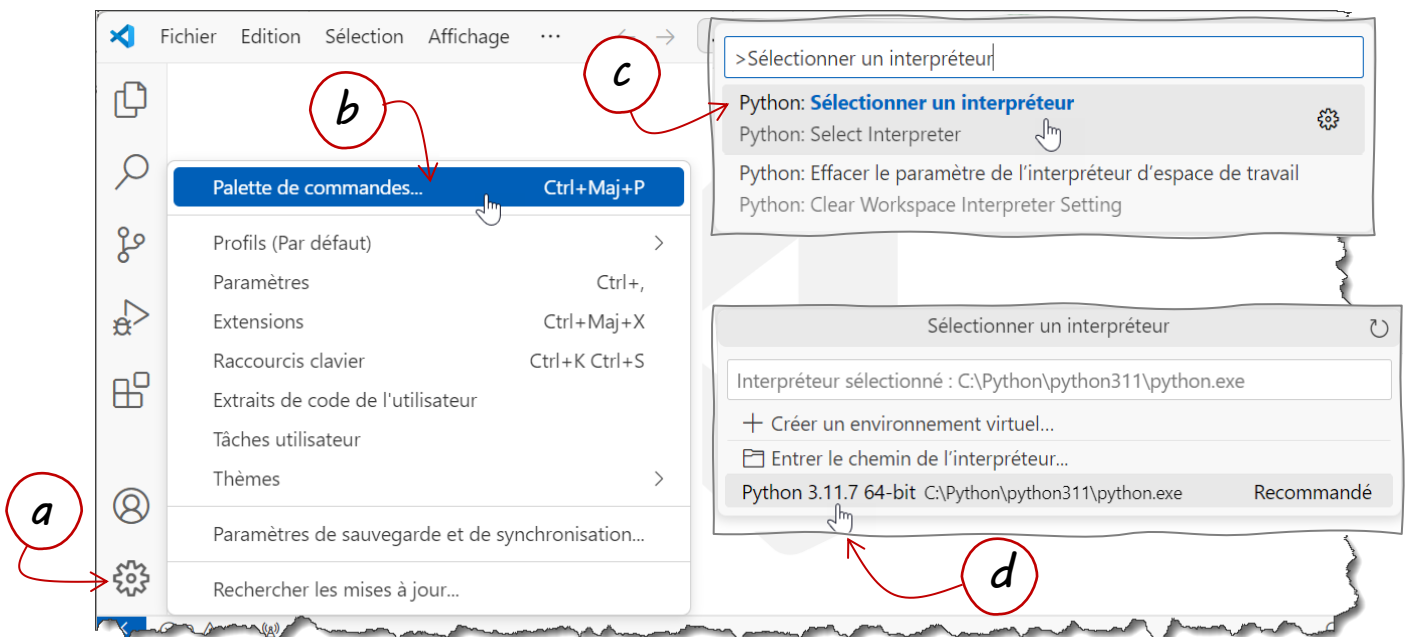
Fichier Edition Sélection Affichage ···

b

Palette de commandes... Ctrl+Maj+P

Profils (Par défaut)

Paramètres Ctrl+,

Extensions Ctrl+Maj+X

Raccourcis clavier Ctrl+K Ctrl+S

Extraits de code de l'utilisateur

Tâches utilisateur

Thèmes

Paramètres de sauvegarde et de synchronisation...

Rechercher les mises à jour...

a

c

>Sélectionner un interpréteur

Python: Sélectionner un interpréteur
Python: Select Interpreter

Python: Effacer le paramètre de l'interpréteur d'espace de travail
Python: Clear Workspace Interpreter Setting

Sélectionner un interpréteur

Interpréteur sélectionné : C:\Python\python311\python.exe

+ Créer un environnement virtuel...

Entrer le chemin de l'interpréteur...

Python 3.11.7 64-bit C:\Python\python311\python.exe Recommandé

d